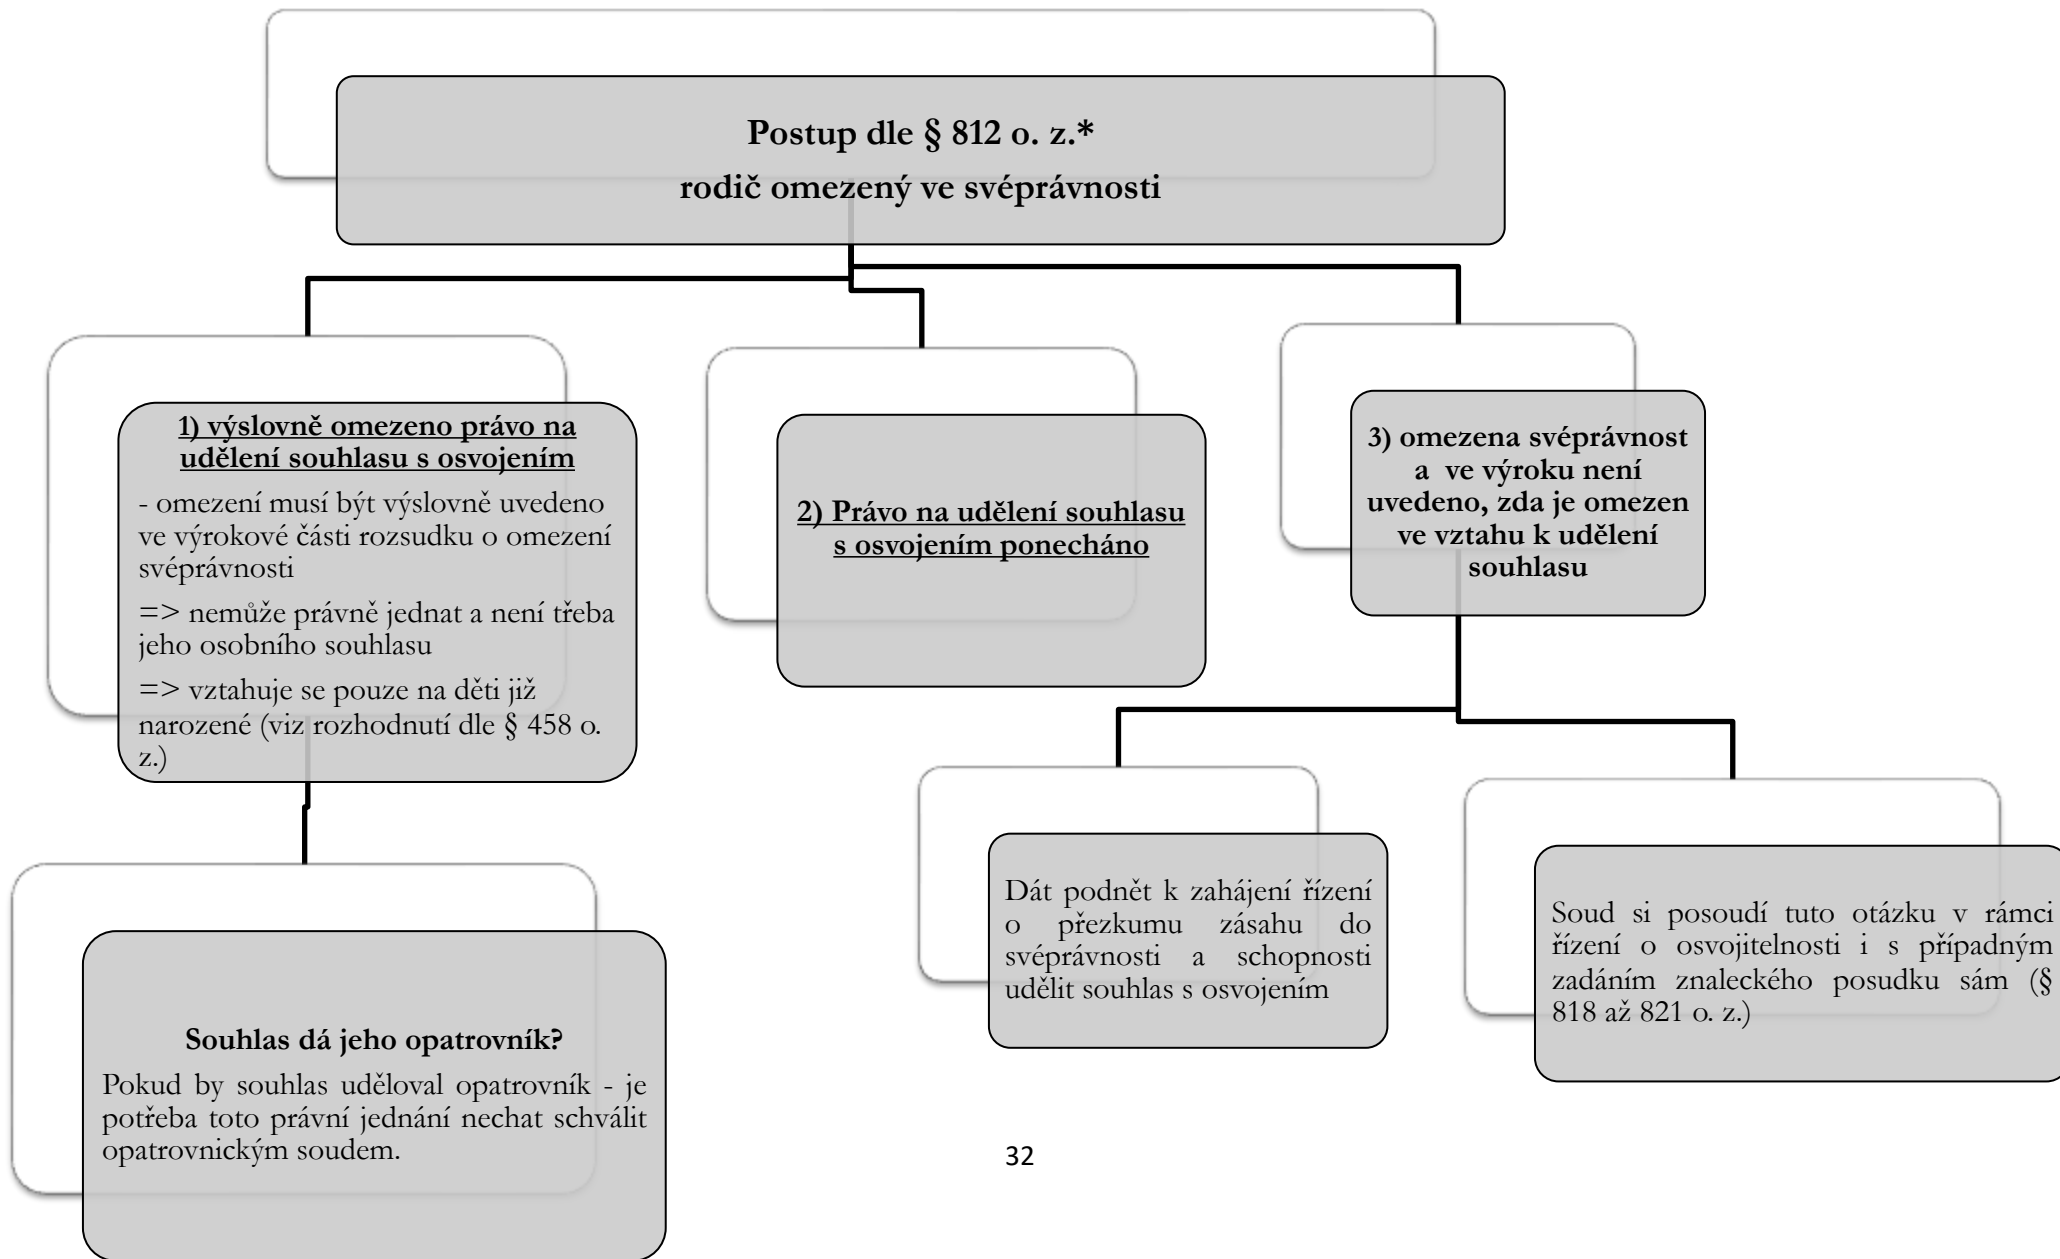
Postup dle § 812 o. z.*

rodič omezený ve svéprávnosti

1) výslovně omezeno právo na udělení souhlasu s osvojením

- omezení musí být výslovně uvedeno ve výrokové části rozsudku o omezení svéprávnosti

=> nemůže právně jednat a není třeba jeho osobního souhlasu

=> vztahuje se pouze na děti již narozené (viz rozhodnutí dle § 458 o. z.)

2) Právo na udělení souhlasu s osvojením ponecháno

3) omezena svéprávnost a ve výroku není uvedeno, zda je omezen ve vztahu k udělení souhlasu

Souhlas dá jeho opatrovník?

Pokud by souhlas uděloval opatrovník - je potřeba toto právní jednání nechat schválit opatrovnickým soudem.

Dát podnět k zahájení řízení o přezkumu zásahu do svéprávnosti a schopnosti udělit souhlas s osvojením

Soud si posoudí tuto otázku v rámci řízení o osvojitelnosti i s případným zadáním znaleckého posudku sám (§ 818 až 821 o. z.)

32